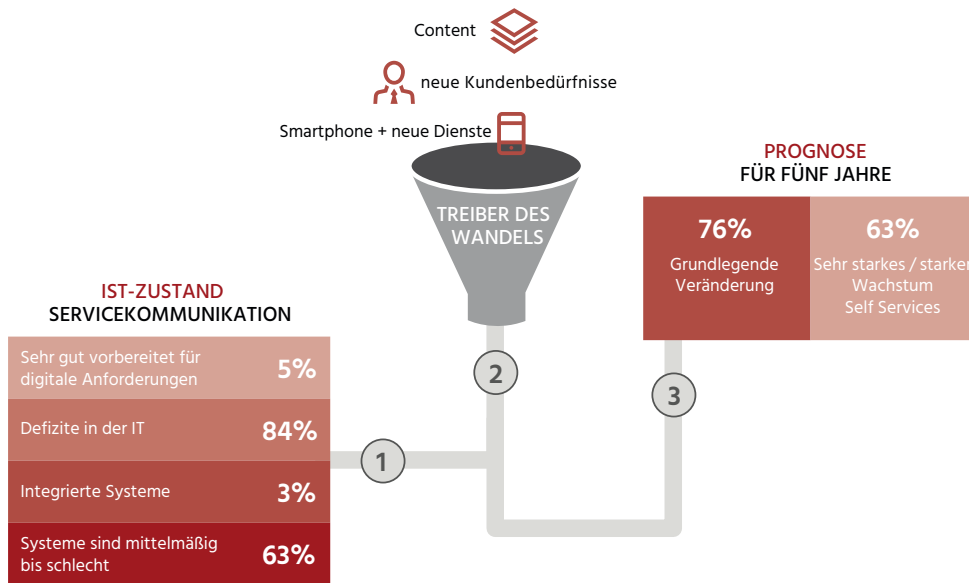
Content

neue Kundenbedürfnisse

Smartphone + neue Dienste

TREIBER DES WANDELS

PROGNOSE
FÜR FÜNF JAHRE

76%
Grundlegende Veränderung

63%
Sehr starkes / starkes Wachstum Self Services

IST-ZUSTAND
SERVICEKOMMUNIKATION

| | |
|---|---|
| Sehr gut vorbereitet für digitale Anforderungen | 5% |
| Defizite in der IT | 84% |
| Integrierte Systeme | 3% |
| Systeme sind mittelmäßig bis schlecht | 63% |

1

2

3